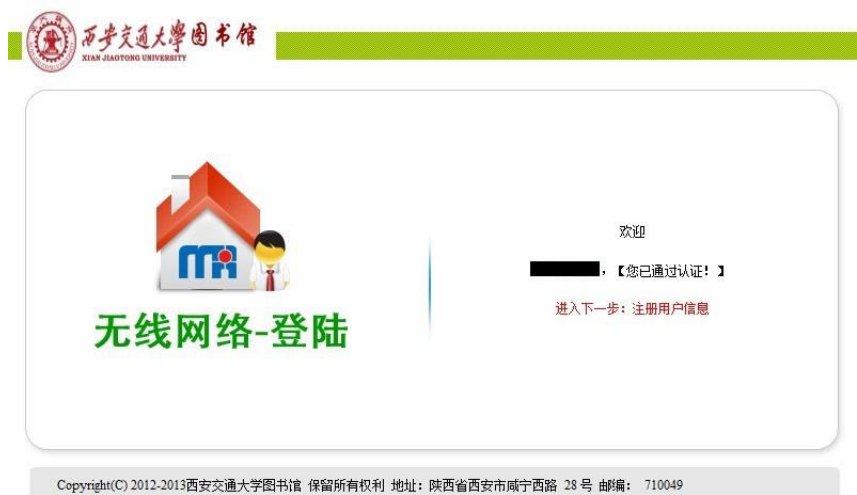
西安交通大學圖書館
XIAN JIAOTONG UNIVERSITY

无线网络-登陆

欢迎

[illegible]，【您已通过认证！】

进入下一步：注册用户信息

Copyright(C) 2012-2013西安交通大学图书馆 保留所有权利 地址：陕西省西安市咸宁西路 28 号 邮编： 710049